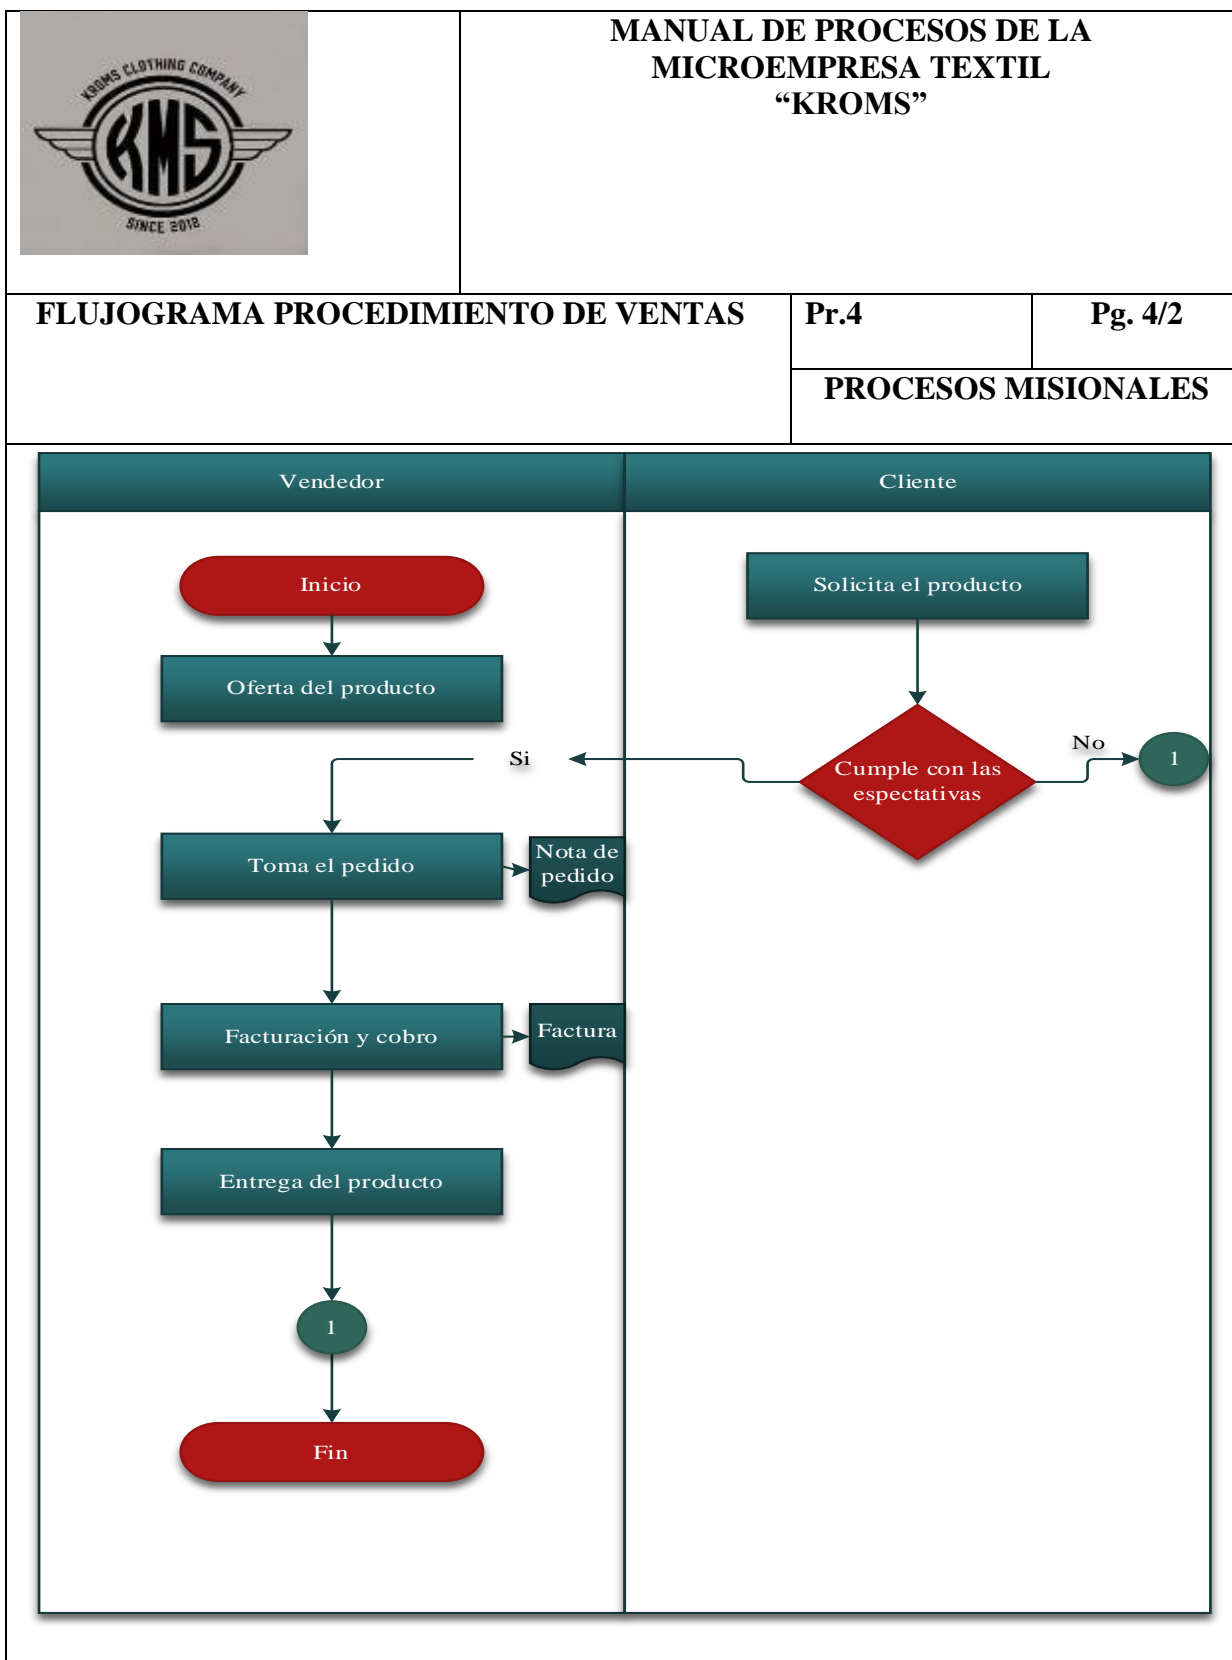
KROMS CLOTHING COMPANY
KMS
SINCE 2018

MANUAL DE PROCESOS DE LA MICROEMPRESA TEXTIL "KROMS"

| FLUJOGRAMA PROCEDIMIENTO DE VENTAS | Pr.4 | Pg. 4/2 |
|---|---|---|
| | PROCESOS MISIONALES | |

Vendedor

Cliente

Inicio

Oferta del producto

Solicita el producto

Cumple con las espectativas

No

1

Si

Toma el pedido

Nota de pedido

Facturación y cobro

Factura

Entrega del producto

1

Fin